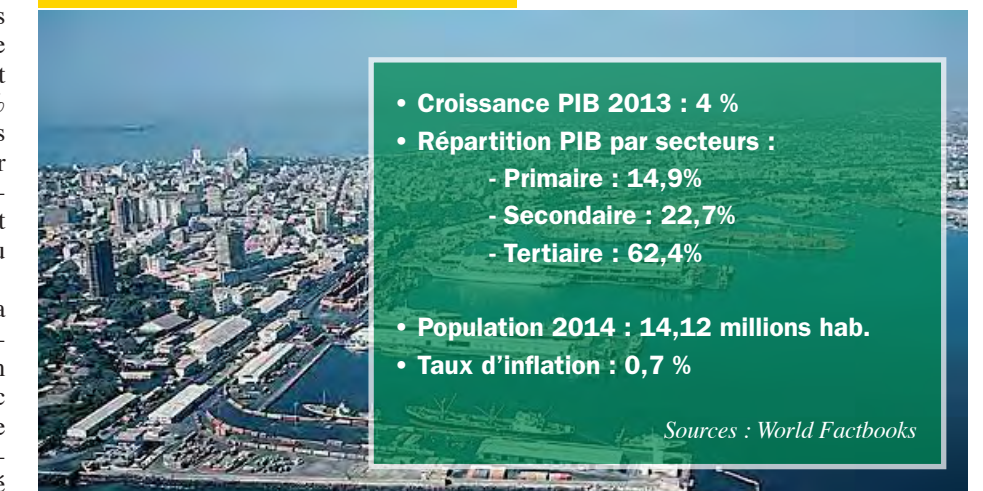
• Croissance PIB 2013 : 4 %
• Répartition PIB par secteurs :
- Primaire : 14,9%
- Secondaire : 22,7%
- Tertiaire : 62,4%

• Population 2014 : 14,12 millions hab.
• Taux d'inflation : 0,7 %

Sources : World Factbooks